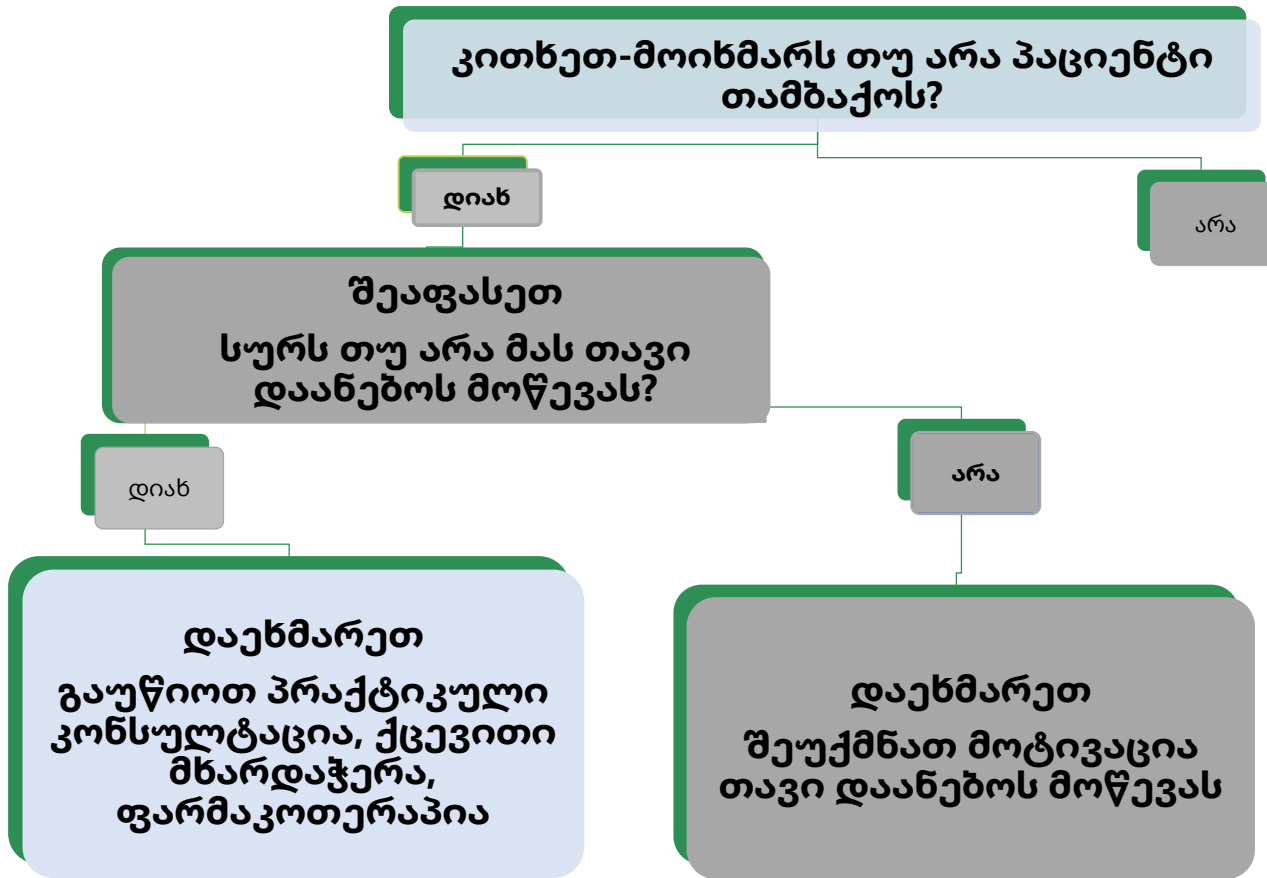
კითხეთ-მოიხმარს თუ არა პაციენტი თამბაქოს?

დიახ

არა

შეაფასეთ

სურს თუ არა მას თავი დაანებოს მოწევას?

დიახ

არა

დაეხმარეთ

გაუწიოთ პრაქტიკული კონსულტაცია, ქცევითი მხარდაჭერა, ფარმაკოთერაპია

დაეხმარეთ

შეუქმნათ მოტივაცია თავი დაანებოს მოწევას